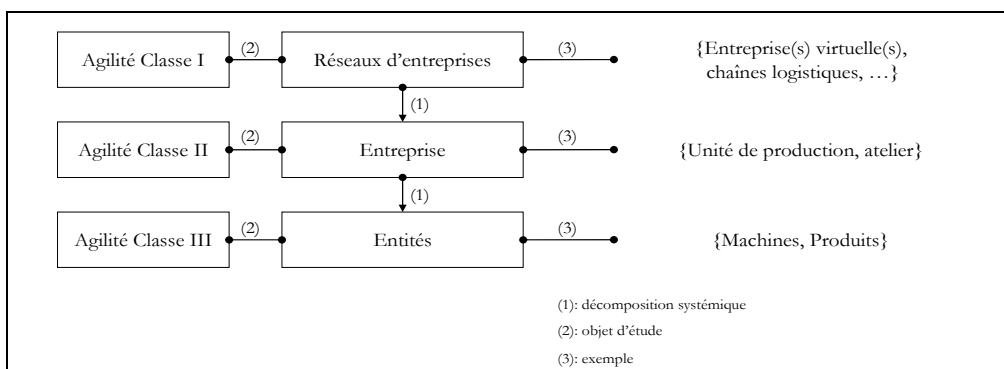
Agilité Classe I (2) Réseaux d'entreprises (3) {Entreprise(s) virtuelle(s), chaînes logistiques, …}

(1)

Agilité Classe II (2) Entreprise (3) {Unité de production, atelier}

(1)

Agilité Classe III (2) Entités (3) {Machines, Produits}

(1): décomposition systémique

(2): objet d'étude

(3): exemple